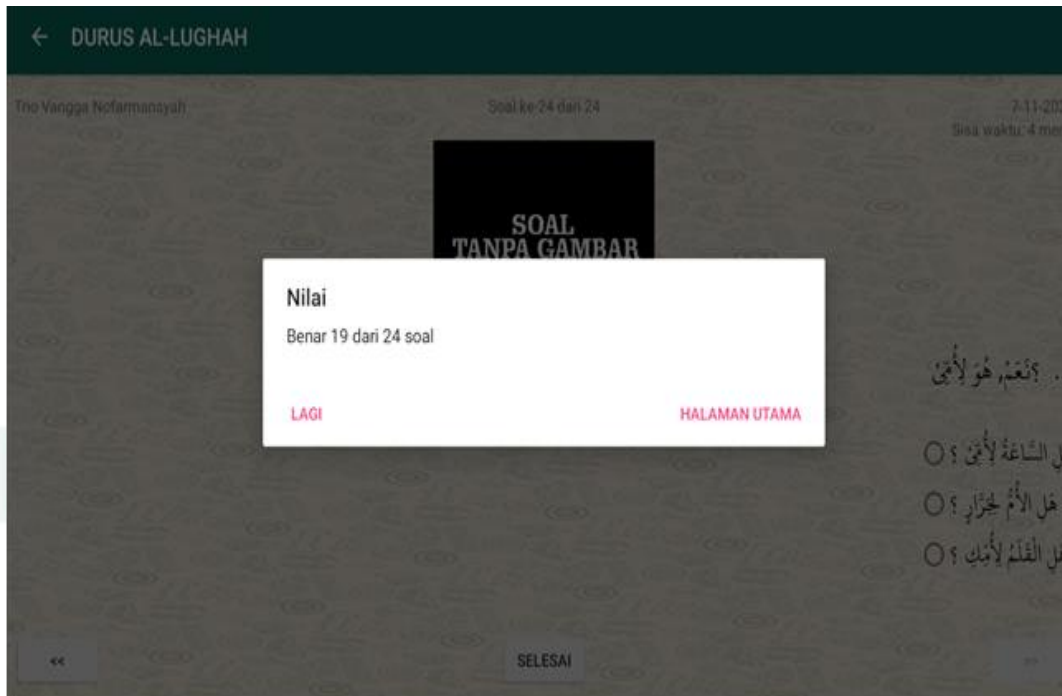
← DURUS AL-LUGHAH

Trio Vangga Nofarmansyah

Soal ke 24 dari 24

7-11-20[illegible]
Sisa waktu: 4 m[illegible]

SOAL
TANPA GAMBAR

Nilai

Benar 19 dari 24 soal

LAGI

HALAMAN UTAMA

. ؟نَعَمْ، هُوَ لِأُمِّيْ

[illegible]لِ السَّاعَةُ لِأُمِّيْ ؟

هَلِ الْأُمُّ جَزَّارٌ ؟

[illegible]لِ الْقَلَمُ لِأُمِّكَ ؟

<<

SELESAI

>>